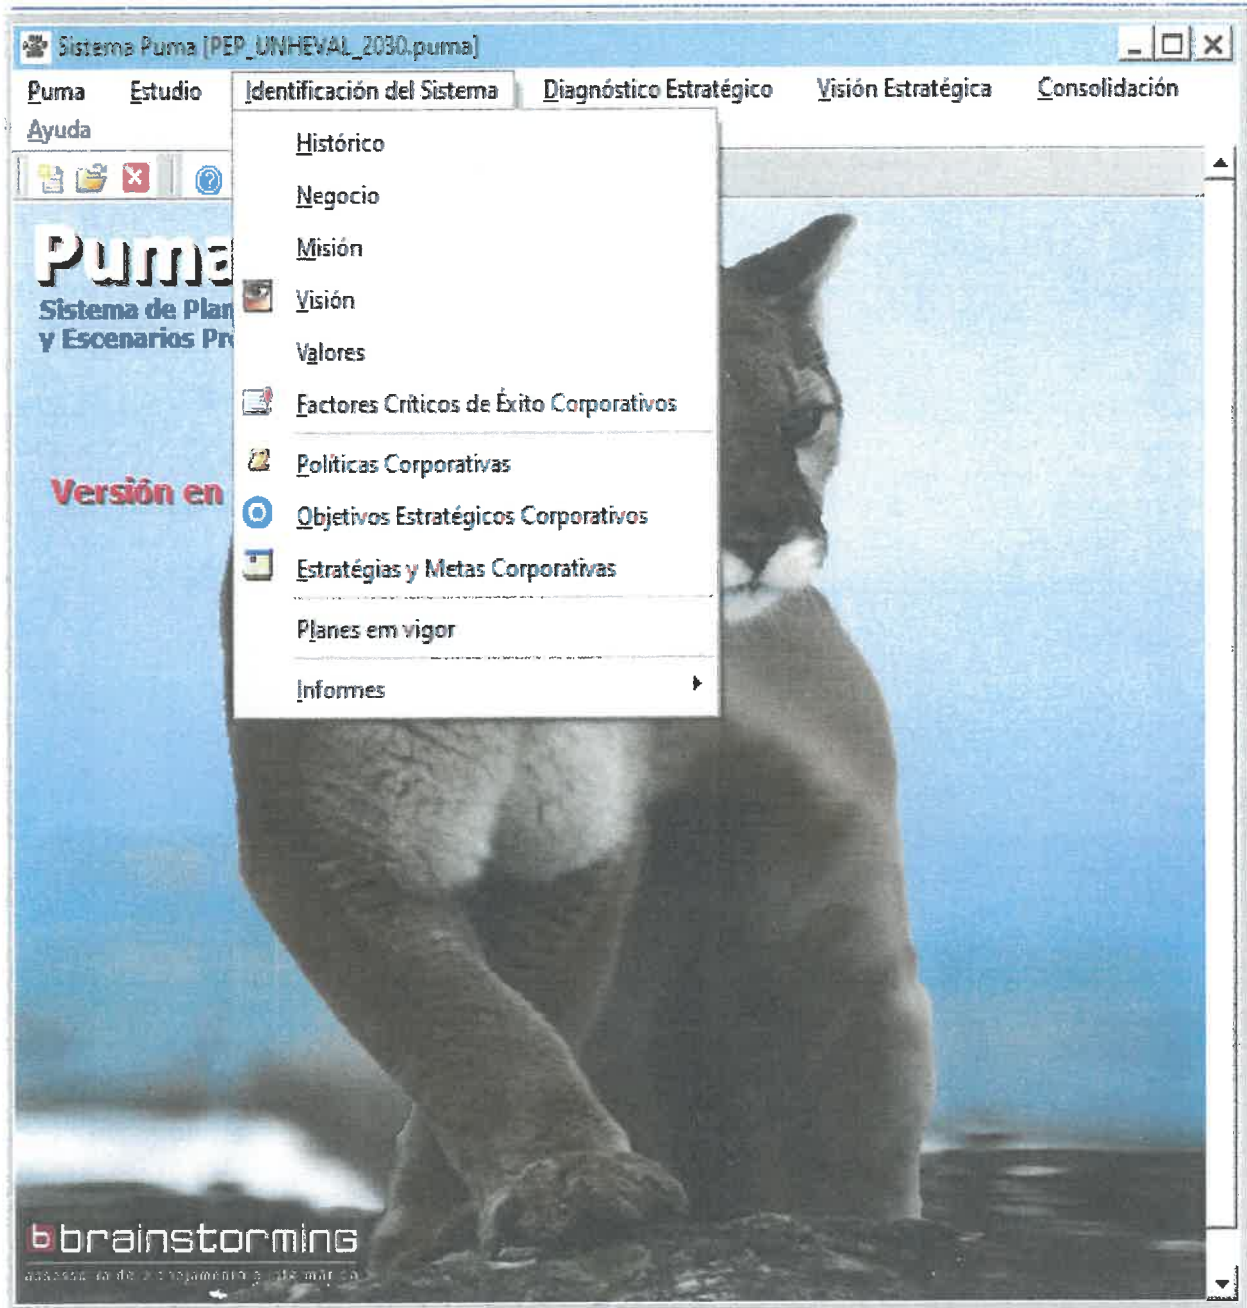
Sistema Puma [PEP_UNHEVAL_2030.puma]

Puma Estudio Identificación del Sistema Diagnóstico Estratégico Visión Estratégica Consolidación
Ayuda

Histórico
Negocio
Misión
Visión
Valores
Factores Críticos de Éxito Corporativos
Políticas Corporativas
Objetivos Estratégicos Corporativos
Estratégias y Metas Corporativas
Planes em vigor
Informes

Puma
Sistema de Plan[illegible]
y Escenarios Pr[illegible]

Versión en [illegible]

brainstorming
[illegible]